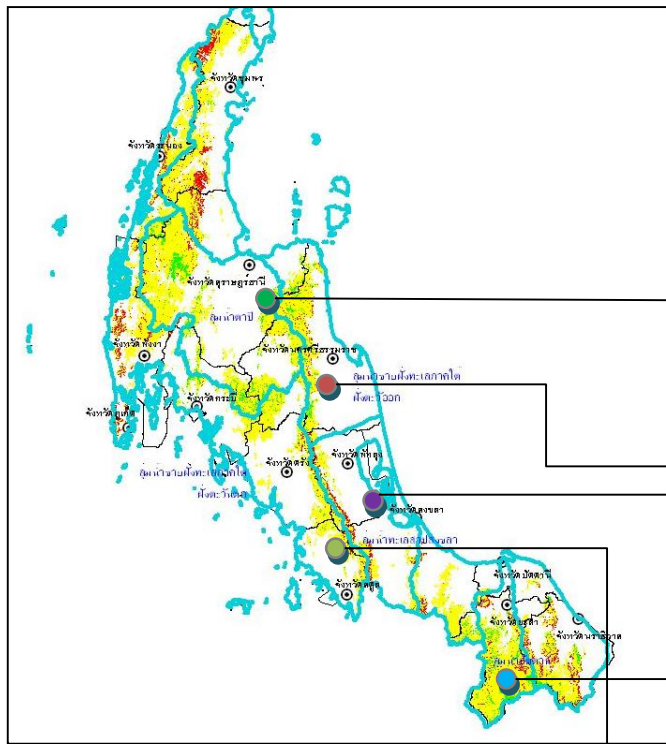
จังหวัดชุมพร

จังหวัดระนอง

จังหวัดสุราษฎร์ธานี

ลุ่มน้ำตาปี

จังหวัดพังงา

จังหวัดนครศรีธรรมราช

ลุ่มน้ำชายฝั่งทะเลภาคใต้ ฝั่งตะวันออก

จังหวัดภูเก็ต

จังหวัดกระบี่

ลุ่มน้ำชายฝั่งทะเลภาคใต้ ฝั่งตะวันตก

จังหวัดตรัง

จังหวัดพัทลุง

จังหวัดสงขลา

ลุ่มน้ำทะเลสาบสงขลา

จังหวัดสตูล

จังหวัดปัตตานี

จังหวัดยะลา

จังหวัดนราธิวาส

ลุ่มน้ำ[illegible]